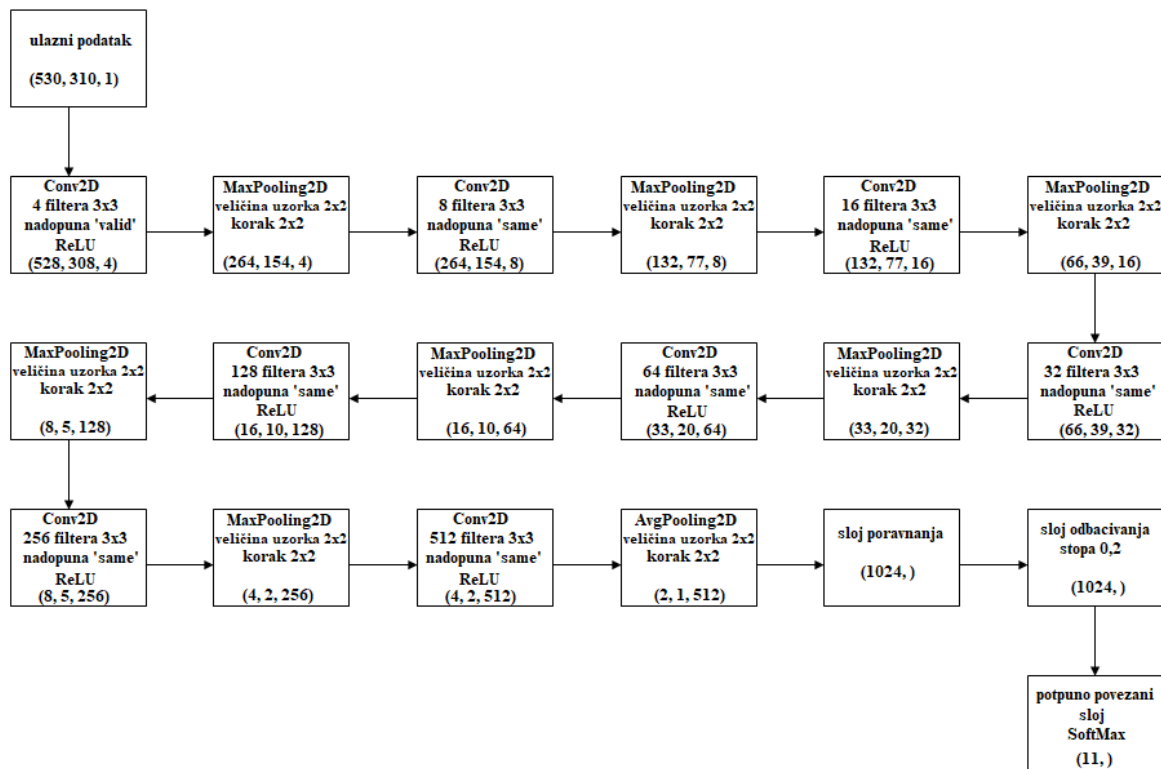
ulazni podatak

(530, 310, 1)

Conv2D
4 filtera 3x3
nadopuna 'valid'
ReLU
(528, 308, 4)

MaxPooling2D
veličina uzorka 2x2
korak 2x2

(264, 154, 4)

Conv2D
8 filtera 3x3
nadopuna 'same'
ReLU
(264, 154, 8)

MaxPooling2D
veličina uzorka 2x2
korak 2x2

(132, 77, 8)

Conv2D
16 filtera 3x3
nadopuna 'same'
ReLU
(132, 77, 16)

MaxPooling2D
veličina uzorka 2x2
korak 2x2

(66, 39, 16)

Conv2D
32 filtera 3x3
nadopuna 'same'
ReLU
(66, 39, 32)

MaxPooling2D
veličina uzorka 2x2
korak 2x2

(33, 20, 32)

Conv2D
64 filtera 3x3
nadopuna 'same'
ReLU
(33, 20, 64)

MaxPooling2D
veličina uzorka 2x2
korak 2x2

(16, 10, 64)

Conv2D
128 filtera 3x3
nadopuna 'same'
ReLU
(16, 10, 128)

MaxPooling2D
veličina uzorka 2x2
korak 2x2

(8, 5, 128)

Conv2D
256 filtera 3x3
nadopuna 'same'
ReLU
(8, 5, 256)

MaxPooling2D
veličina uzorka 2x2
korak 2x2

(4, 2, 256)

Conv2D
512 filtera 3x3
nadopuna 'same'
ReLU
(4, 2, 512)

AvgPooling2D
veličina uzorka 2x2
korak 2x2

(2, 1, 512)

sloj poravnanja

(1024, )

sloj odbacivanja
stopa 0,2

(1024, )

potpuno povezani
sloj
SoftMax
(11, )